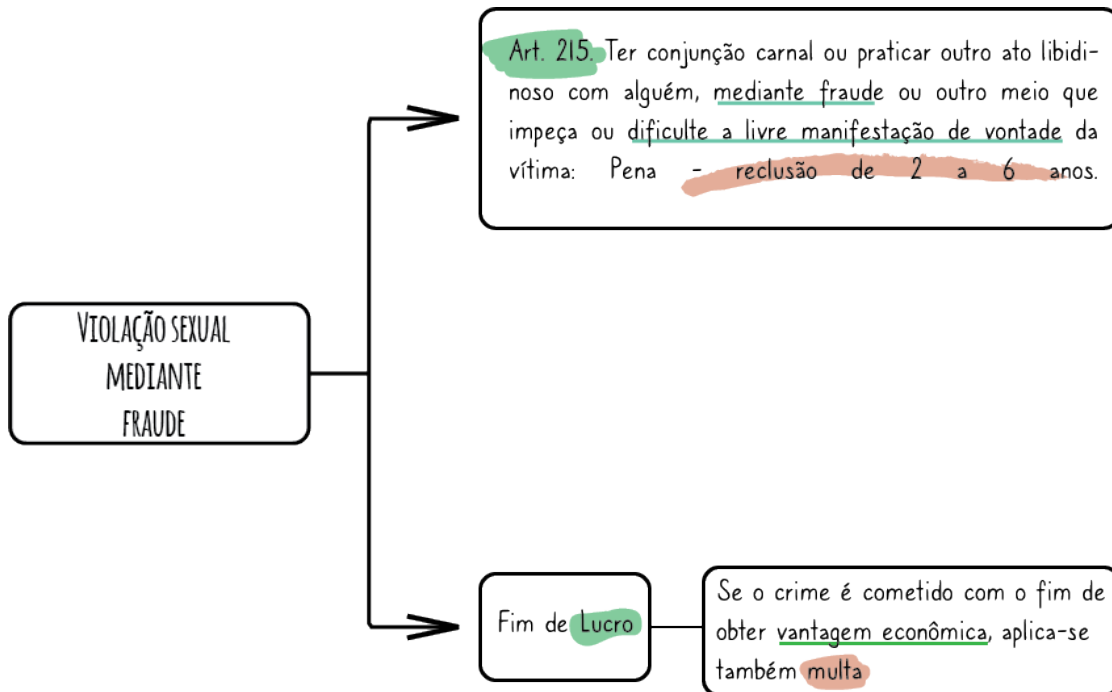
VIOLAÇÃO SEXUAL MEDIANTE FRAUDE

Art. 215. Ter conjunção carnal ou praticar outro ato libidinoso com alguém, mediante fraude ou outro meio que impeça ou dificulte a livre manifestação de vontade da vítima: Pena - reclusão de 2 a 6 anos.

Fim de Lucro

Se o crime é cometido com o fim de obter vantagem econômica, aplica-se também multa